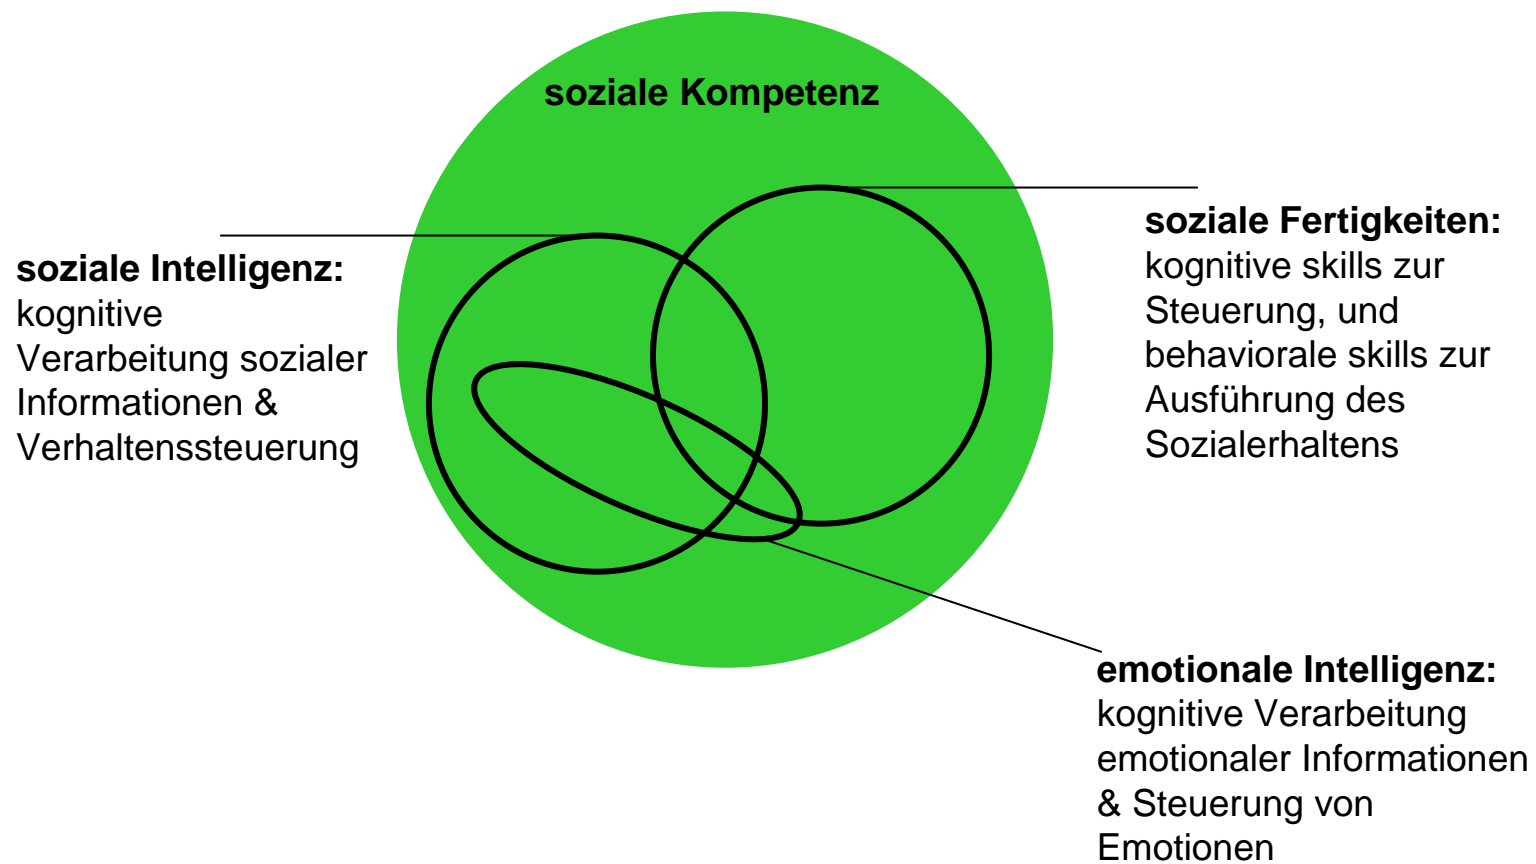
soziale Kompetenz

soziale Intelligenz:
kognitive Verarbeitung sozialer Informationen & Verhaltenssteuerung

soziale Fertigkeiten:
kognitive skills zur Steuerung, und behaviorale skills zur Ausführung des Sozialerhaltens

emotionale Intelligenz:
kognitive Verarbeitung emotionaler Informationen & Steuerung von Emotionen